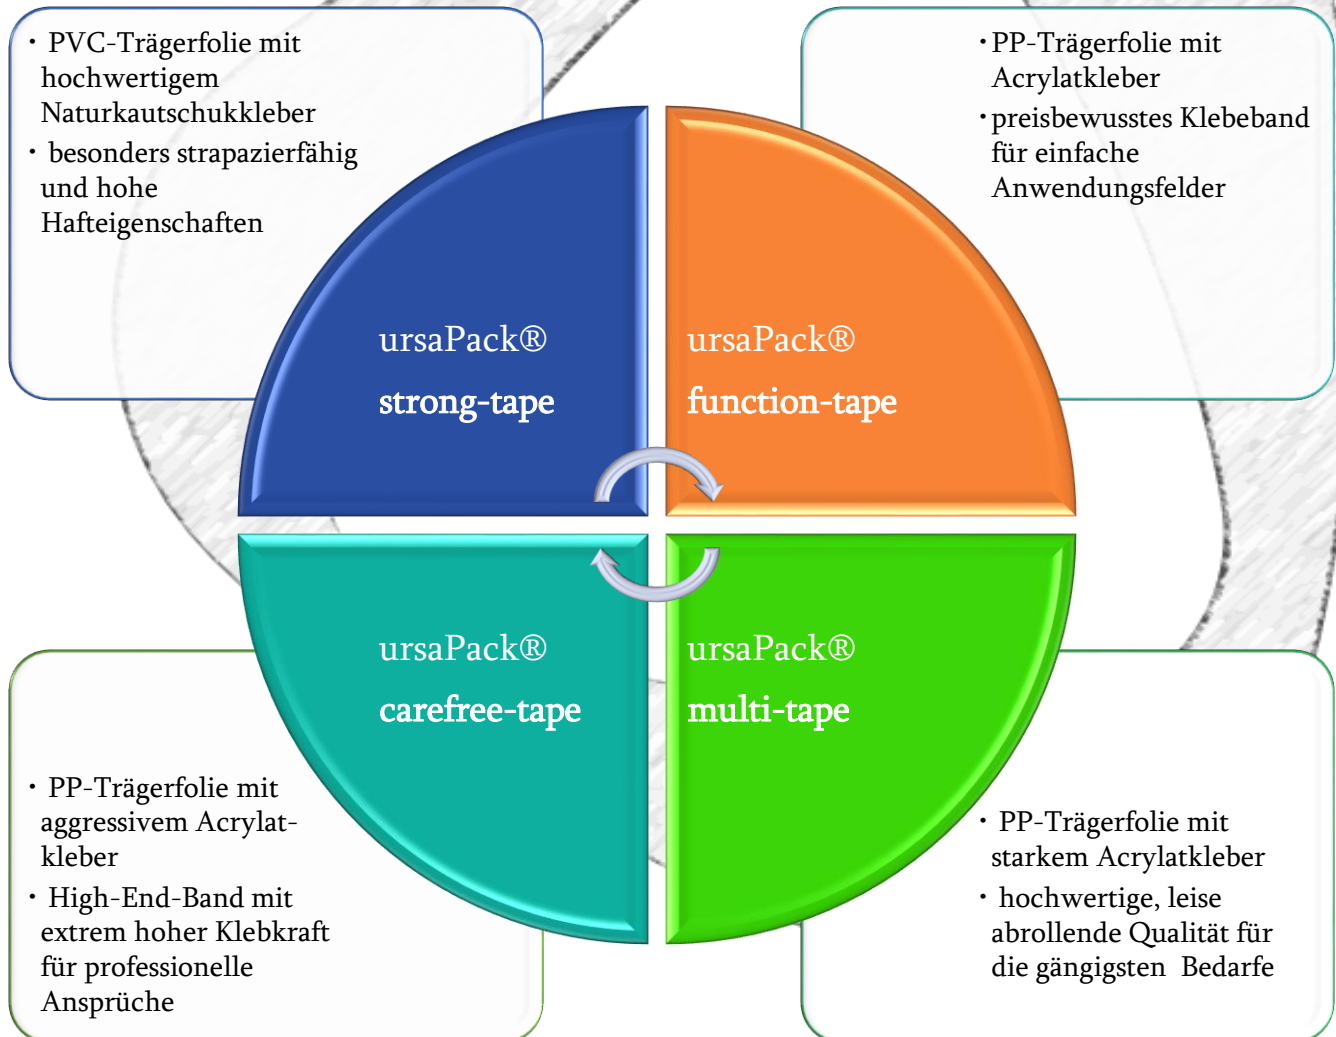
• PVC-Trägerfolie mit hochwertigem Naturkautschukkleber
• besonders strapazierfähig und hohe Hafteigenschaften

• PP-Trägerfolie mit Acrylatkleber
• preisbewusstes Klebeband für einfache Anwendungsfelder

ursaPack®
strong-tape

ursaPack®
function-tape

ursaPack®
carefree-tape

ursaPack®
multi-tape

• PP-Trägerfolie mit aggressivem Acrylatkleber
• High-End-Band mit extrem hoher Klebkraft für professionelle Ansprüche

• PP-Trägerfolie mit starkem Acrylatkleber
• hochwertige, leise abrollende Qualität für die gängigsten Bedarfe